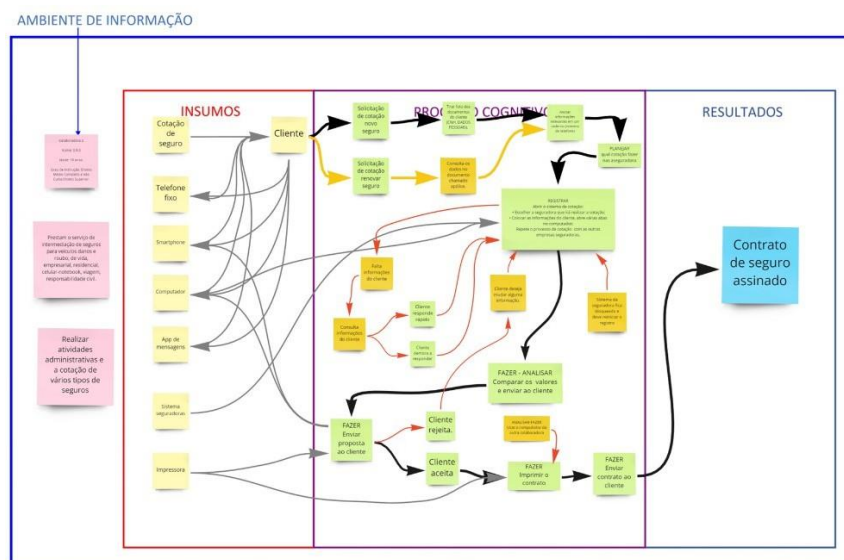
AMBIENTE DE INFORMAÇÃO

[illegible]

Prestar o serviço de intermediação de seguros para veículos danos e roubo, de vida, empresarial, residencial, celular-notebook, viagem, responsabilidade civil.

Realizar atividades administrativas e a cotação de vários tipos de seguros

INSUMOS

Cotação de seguro

Telefone fixo

Smartphone

Computador

App de mensagens

Sistema seguradoras

Impressora

Cliente

PROCESSO COGNITIVO

Solicitação de cotação novo seguro

Solicitação de cotação renovar seguro

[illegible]

Consulta os dados no documento chamado apólice

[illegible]

Planejar qual cotação fazer nas seguradoras

REGISTRAR
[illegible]

Falta informações do cliente

Consulta informações do cliente

Cliente responde rapido

Cliente demora a responder

Cliente deseja incluir alguma informação.

Sistema de seguradora fica demorando e deve reiniciar o registro

FAZER - ANALISAR
Comparar os valores e enviar ao cliente

FAZER
Enviar proposta ao cliente

Cliente rejeita.

Cliente aceita

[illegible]

FAZER
Imprimir o contrato

FAZER
Enviar contrato ao cliente

RESULTADOS

Contrato de seguro assinado